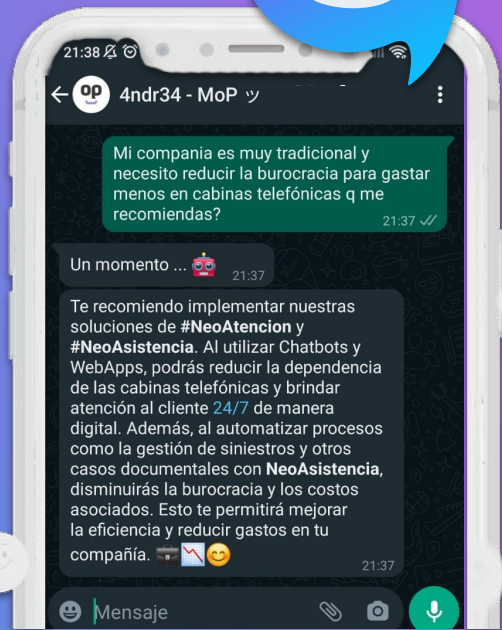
21:38

4ndr34 - MoP ッ

Mi compania es muy tradicional y necesito reducir la burocracia para gastar menos en cabinas telefónicas q me recomiendas? 21:37

Un momento ... 🤖 21:37

Te recomiendo implementar nuestras soluciones de #NeoAtencion y #NeoAsistencia. Al utilizar Chatbots y WebApps, podrás reducir la dependencia de las cabinas telefónicas y brindar atención al cliente 24/7 de manera digital. Además, al automatizar procesos como la gestión de siniestros y otros casos documentales con NeoAsistencia, disminuirás la burocracia y los costos asociados. Esto te permitirá mejorar la eficiencia y reducir gastos en tu compañía. 📠📉😊 21:37

Mensaje